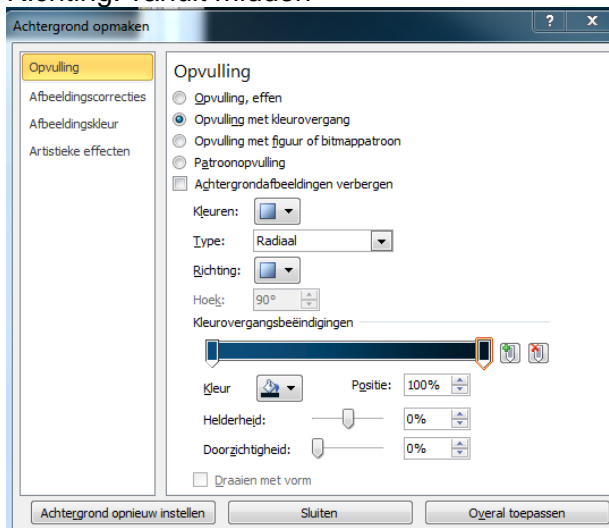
Achtergrond opmaken

?

X

Opvulling

Afbeeldingscorrecties

Afbeeldingskleur

Artistieke effecten

Opvulling

Opvulling, effen

Opvulling met kleurovergang

Opvulling met figuur of bitmappatroon

Patroonopvulling

Achtergrondafbeeldingen verbergen

Kleuren:

Type: Radiaal

Richting:

Hoek: 90°

Kleurovergangsbeëindigingen

Kleur

Positie: 100%

Helderheid: 0%

Doorzichtigheid: 0%

Draaien met vorm

Achtergrond opnieuw instellen

Sluiten

Overal toepassen